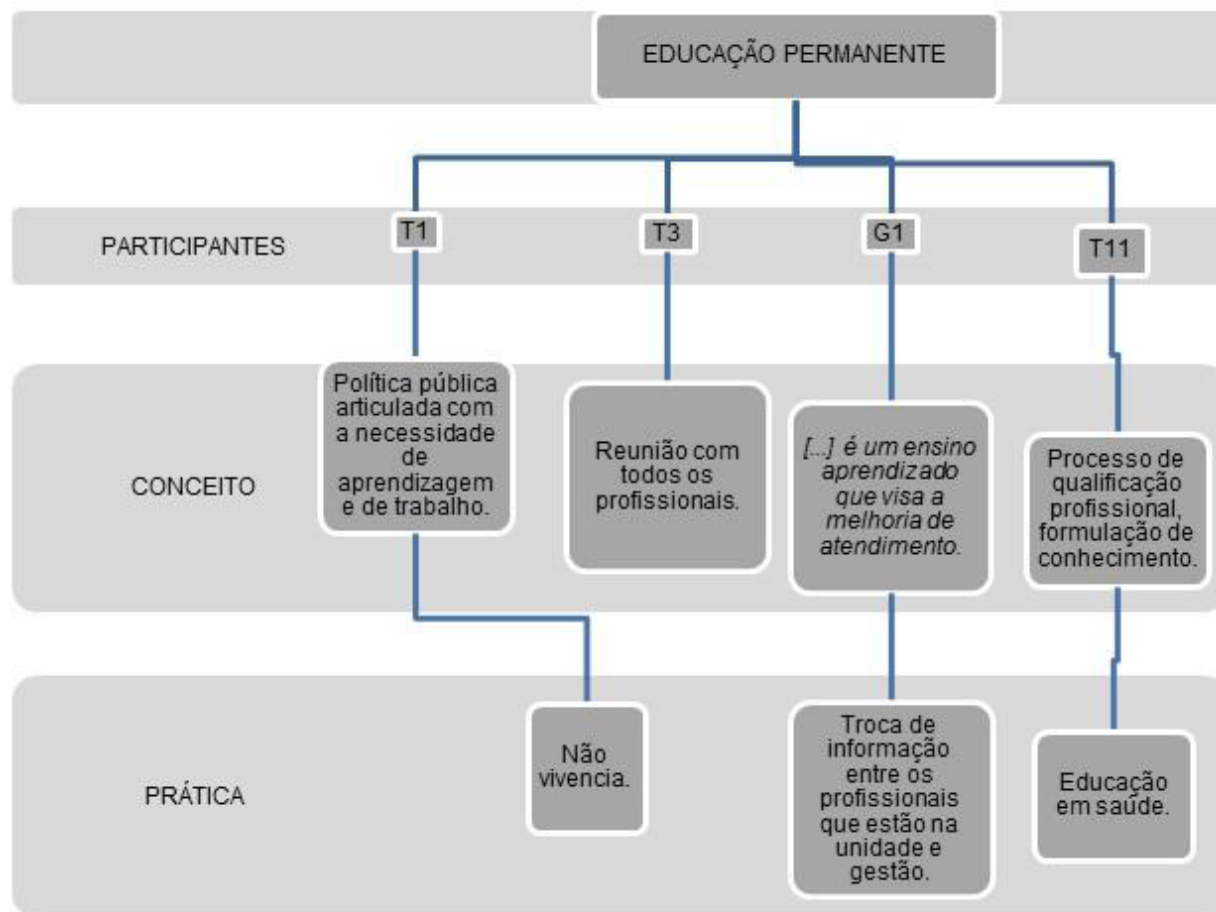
EDUCAÇÃO PERMANENTE

PARTICIPANTES

T1

T3

G1

T11

CONCEITO

Política pública articulada com a necessidade de aprendizagem e de trabalho.

Reunião com todos os profissionais.

[...] é um ensino aprendizado que visa a melhoria de atendimento.

Processo de qualificação profissional, formulação de conhecimento.

PRÁTICA

Não vivencia.

Troca de informação entre os profissionais que estão na unidade e gestão.

Educação em saúde.